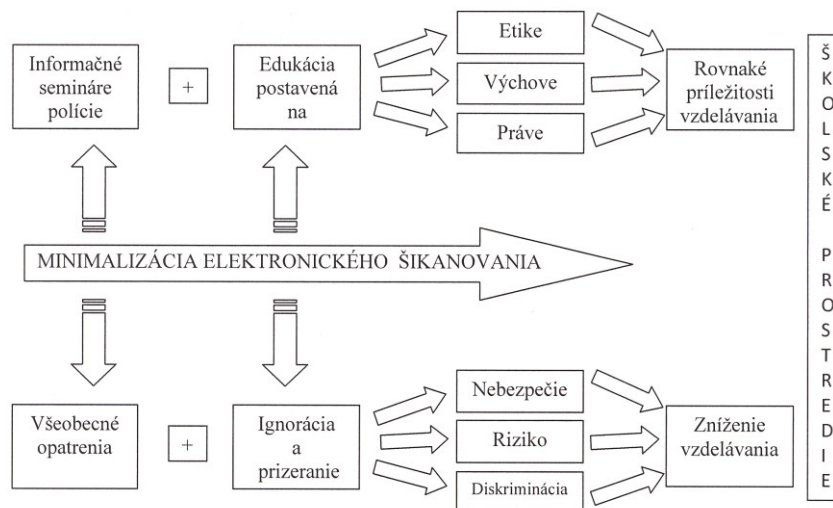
Informačné semináre polície

+

Edukácia postavená na

Etike

Výchove

Práve

Rovnaké príležitosti vzdelávania

MINIMALIZÁCIA ELEKTRONICKÉHO ŠIKANOVANIA

Všeobecné opatrenia

+

Ignorácia a prizeranie

Nebezpečie

Riziko

Diskriminácia

Zníženie vzdelávania

ŠKOLSKÉ PROSTREDIE